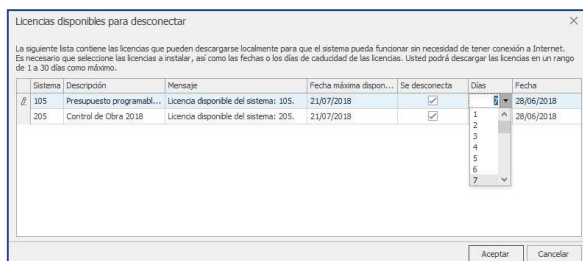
Licencias disponibles para desconectar

La siguiente lista contiene las licencias que pueden descargarse localmente para que el sistema pueda funcionar sin necesidad de tener conexión a Internet. Es necesario que seleccione las licencias a instalar, así como las fechas o los días de caducidad de las licencias. Usted podrá descargar las licencias en un rango de 1 a 30 días como máximo.

| Sistema | Descripción | Mensaje | Fecha máxima dispon... | Se desconecta | Días | Fecha |
|---|---|---|---|---|---|---|
| 105 | Presupuesto programabl... | Licencia disponible del sistema: 105. | 21/07/2018 | ✓ | 7 | 28/06/2018 |
| 205 | Control de Obra 2018 | Licencia disponible del sistema: 205. | 21/07/2018 | ✓ | | 28/06/2018 |

1
2
3
4
5
6
7

Aceptar
Cancelar